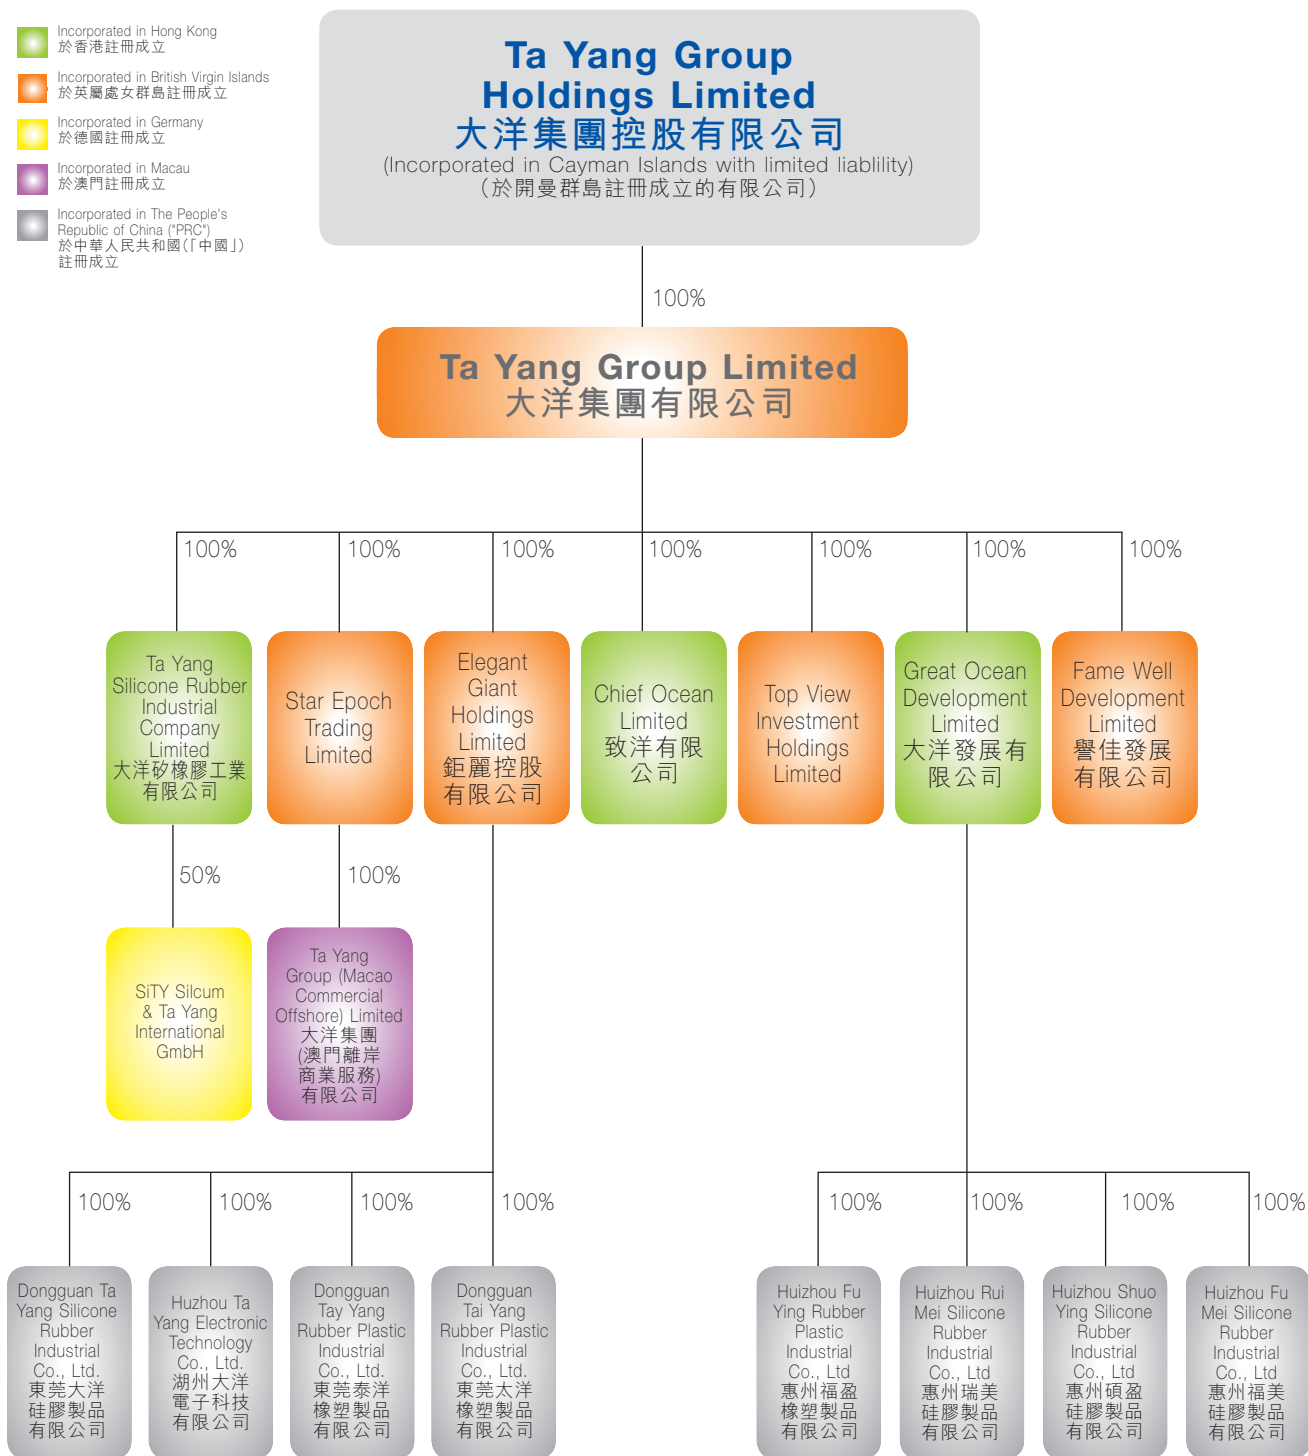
Incorporated in Hong Kong
於香港註冊成立

Incorporated in British Virgin Islands
於英屬處女群島註冊成立

Incorporated in Germany
於德國註冊成立

Incorporated in Macau
於澳門註冊成立

Incorporated in The People's Republic of China ("PRC")
於中華人民共和國(「中國」)註冊成立

Ta Yang Group Holdings Limited
大洋集團控股有限公司
(Incorporated in Cayman Islands with limited liablility)
(於開曼群島註冊成立的有限公司)

100%

Ta Yang Group Limited
大洋集團有限公司

100% 100% 100% 100% 100% 100% 100%

Ta Yang Silicone Rubber Industrial Company Limited
大洋矽橡膠工業有限公司

Star Epoch Trading Limited

Elegant Giant Holdings Limited
鉅麗控股有限公司

Chief Ocean Limited
致洋有限公司

Top View Investment Holdings Limited

Great Ocean Development Limited
大洋發展有限公司

Fame Well Development Limited
譽佳發展有限公司

50% 100%

SiTY Silcum & Ta Yang International GmbH

Ta Yang Group (Macao Commercial Offshore) Limited
大洋集團(澳門離岸商業服務)有限公司

100% 100% 100% 100% 100% 100% 100% 100%

Dongguan Ta Yang Silicone Rubber Industrial Co., Ltd.
東莞大洋硅膠製品有限公司

Huzhou Ta Yang Electronic Technology Co., Ltd.
湖州大洋電子科技有限公司

Dongguan Tay Yang Rubber Plastic Industrial Co., Ltd.
東莞泰洋橡塑製品有限公司

Dongguan Tai Yang Rubber Plastic Industrial Co., Ltd.
東莞太洋橡塑製品有限公司

Huizhou Fu Ying Rubber Plastic Industrial Co., Ltd
惠州福盈橡塑製品有限公司

Huizhou Rui Mei Silicone Rubber Industrial Co., Ltd
惠州瑞美硅膠製品有限公司

Huizhou Shuo Ying Silicone Rubber Industrial Co., Ltd
惠州碩盈硅膠製品有限公司

Huizhou Fu Mei Silicone Rubber Industrial Co., Ltd
惠州福美硅膠製品有限公司